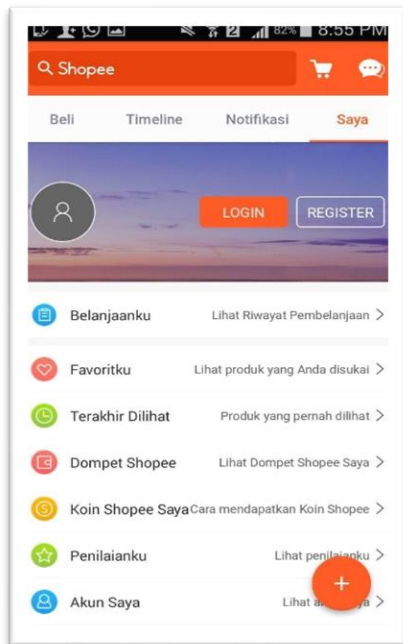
82% 8:55 PM

Shopee

Beli Timeline Notifikasi Saya

LOGIN REGISTER

Belanjaanku Lihat Riwayat Pembelanjaan >

Favoritku Lihat produk yang Anda disukai >

Terakhir Dilihat Produk yang pernah dilihat >

Dompet Shopee Lihat Dompet Shopee Saya >

Koin Shopee Saya Cara mendapatkan Koin Shopee >

Penilaianku Lihat penilaianku >

Akun Saya Lihat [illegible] >

+